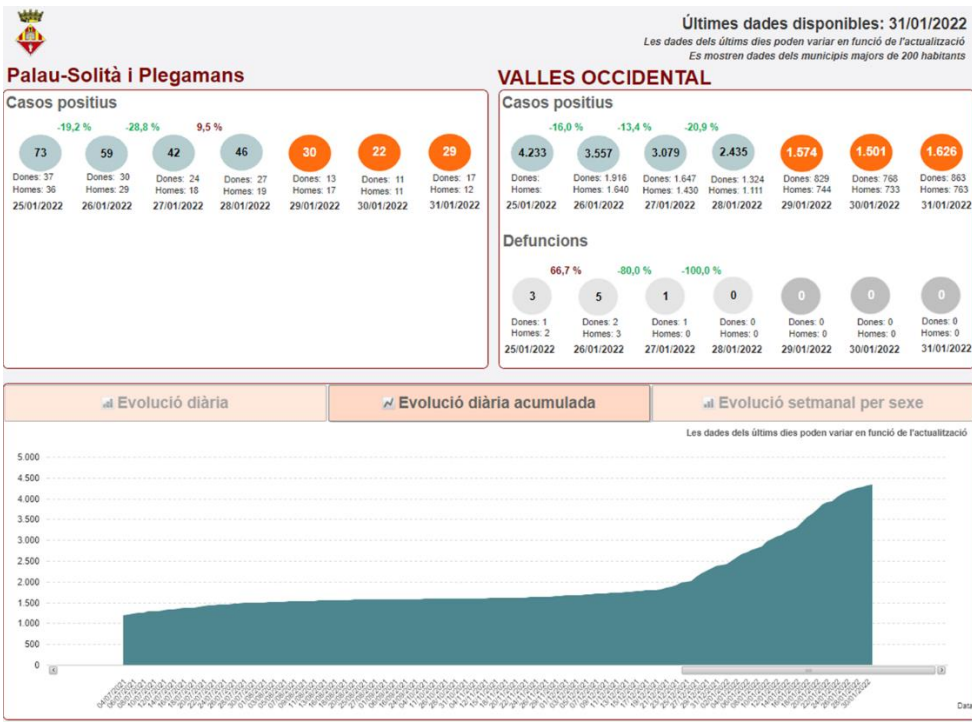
Últimes dades disponibles: 31/01/2022

Les dades dels últims dies poden variar en funció de l'actualització

Es mostren dades dels municipis majors de 200 habitants

Palau-Solità i Plegamans

Casos positius

-19,2 % -28,8 % 9,5 %

| 73 | 59 | 42 | 46 | 30 | 22 | 29 |
|---|---|---|---|---|---|---|
| Dones: 37 Homes: 36 | Dones: 30 Homes: 29 | Dones: 24 Homes: 18 | Dones: 27 Homes: 19 | Dones: 13 Homes: 17 | Dones: 11 Homes: 11 | Dones: 17 Homes: 12 |
| 25/01/2022 | 26/01/2022 | 27/01/2022 | 28/01/2022 | 29/01/2022 | 30/01/2022 | 31/01/2022 |

VALLES OCCIDENTAL

Casos positius

-16,0 % -13,4 % -20,9 %

| 4.233 | 3.557 | 3.079 | 2.435 | 1.574 | 1.501 | 1.626 |
|---|---|---|---|---|---|---|
| Dones: Homes: | Dones: 1.916 Homes: 1.640 | Dones: 1.647 Homes: 1.430 | Dones: 1.324 Homes: 1.111 | Dones: 829 Homes: 744 | Dones: 768 Homes: 733 | Dones: 863 Homes: 763 |
| 25/01/2022 | 26/01/2022 | 27/01/2022 | 28/01/2022 | 29/01/2022 | 30/01/2022 | 31/01/2022 |

Defuncions

66,7 % -80,0 % -100,0 %

| 3 | 5 | 1 | 0 | 0 | 0 | 0 |
|---|---|---|---|---|---|---|
| Dones: 1 Homes: 2 | Dones: 2 Homes: 3 | Dones: 1 Homes: 0 | Dones: 0 Homes: 0 | Dones: 0 Homes: 0 | Dones: 0 Homes: 0 | Dones: 0 Homes: 0 |
| 25/01/2022 | 26/01/2022 | 27/01/2022 | 28/01/2022 | 29/01/2022 | 30/01/2022 | 31/01/2022 |

Evolució diària | Evolució diària acumulada | Evolució setmanal per sexe

Les dades dels últims dies poden variar en funció de l'actualització

5.000
4.500
4.000
3.500
3.000
2.500
2.000
1.500
1.000
500
0

Data